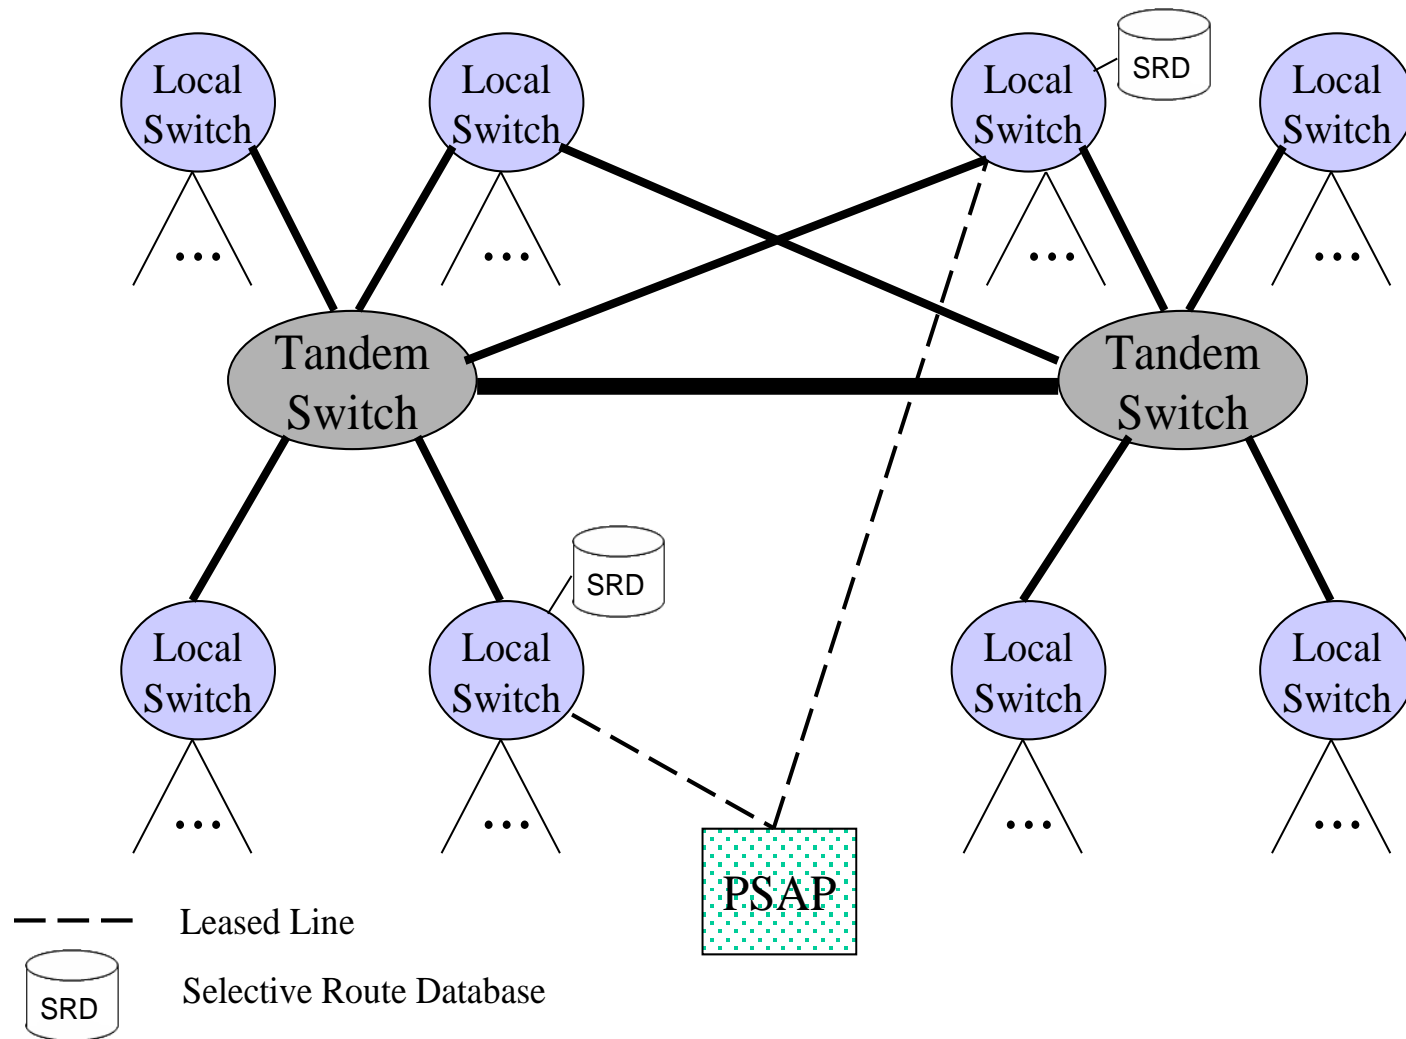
Local Switch

Local Switch

SRD

Local Switch

Local Switch

...

...

...

...

Tandem Switch

Tandem Switch

SRD

Local Switch

Local Switch

Local Switch

Local Switch

...

...

...

...

PSAP

Leased Line

SRD

Selective Route Database